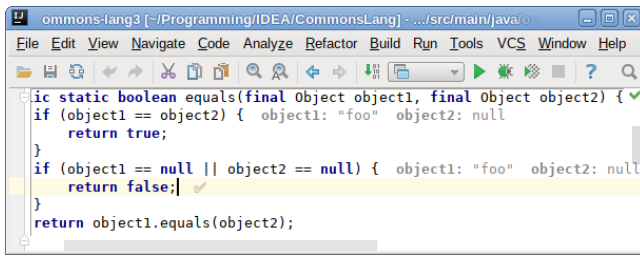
ommons-lang3 [~/Programming/IDEA/CommonsLang] - .../src/main/java/

File Edit View Navigate Code Analyze Refactor Build Run Tools VCS Window Help

ic static boolean equals(final Object object1, final Object object2) {
if (object1 == object2) { object1: "foo" object2: null
return true;
}
if (object1 == null || object2 == null) { object1: "foo" object2: null
return false;
}
return object1.equals(object2);